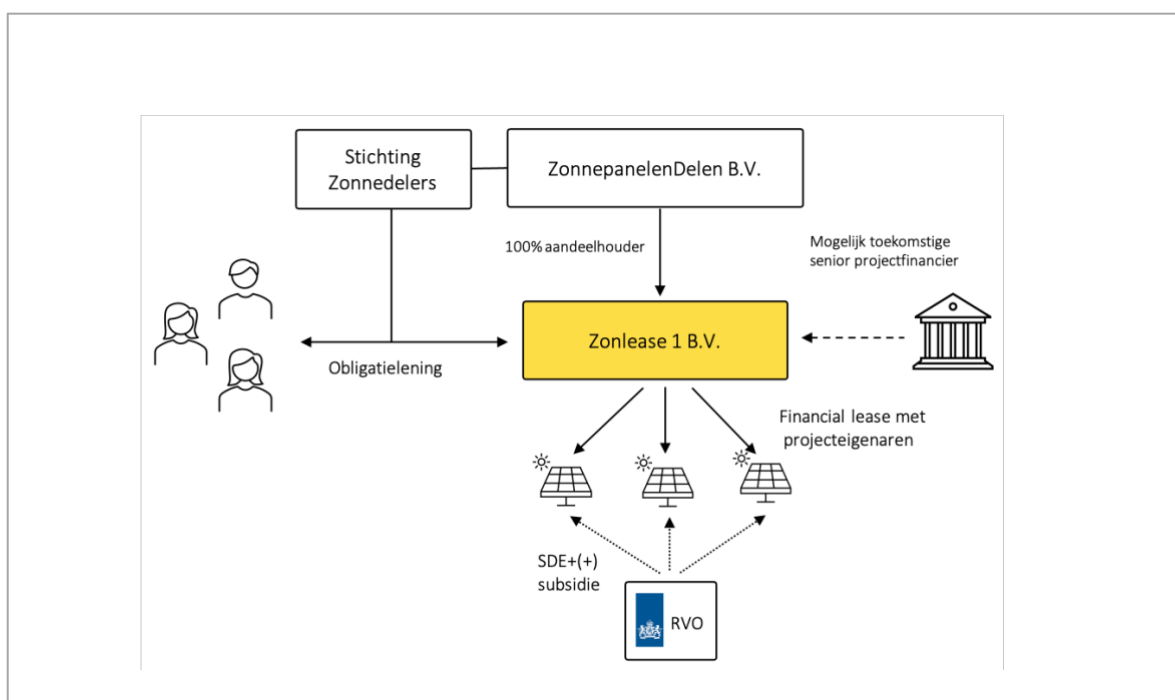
Stichting Zonnedelers

ZonnepanelenDelen B.V.

100% aandeelhouder

Mogelijk toekomstige senior projectfinancier

Zonlease 1 B.V.

Obligatielening

Financial lease met projecteigenaren

SDE+(+) subsidie

RVO